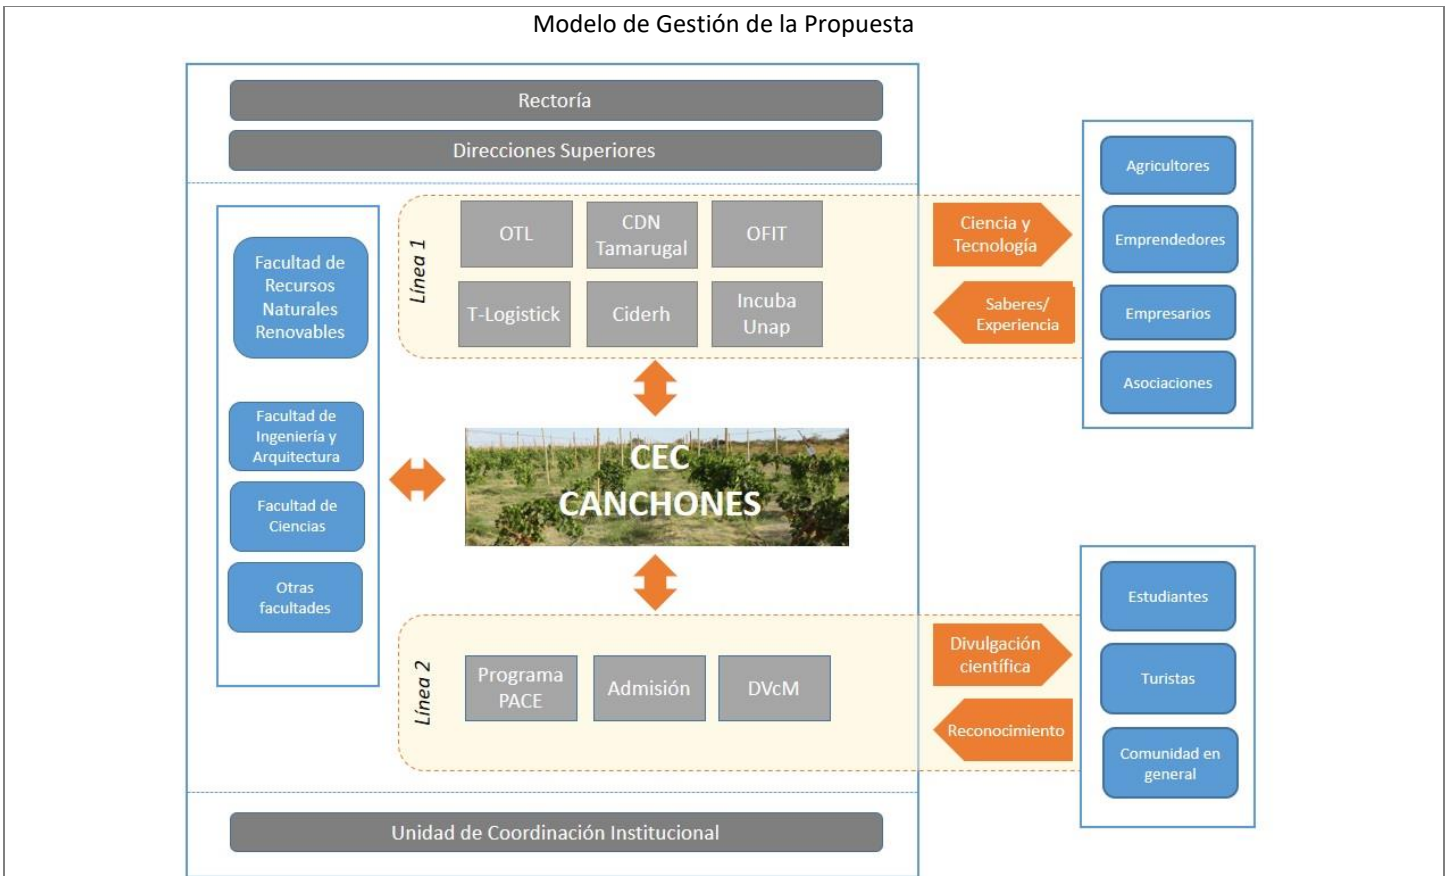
Modelo de Gestión de la Propuesta

Rectoría

Direcciones Superiores

Facultad de Recursos Naturales Renovables

Facultad de Ingeniería y Arquitectura

Facultad de Ciencias

Otras facultades

Línea 1

OTL

CDN Tamarugal

OFIT

T-Logistick

Ciderh

Incuba Unap

Ciencia y Tecnología

Saberes/ Experiencia

Agricultores

Emprendedores

Empresarios

Asociaciones

CEC CANCHONES

Línea 2

Programa PACE

Admisión

DVcM

Divulgación científica

Reconocimiento

Estudiantes

Turistas

Comunidad en general

Unidad de Coordinación Institucional